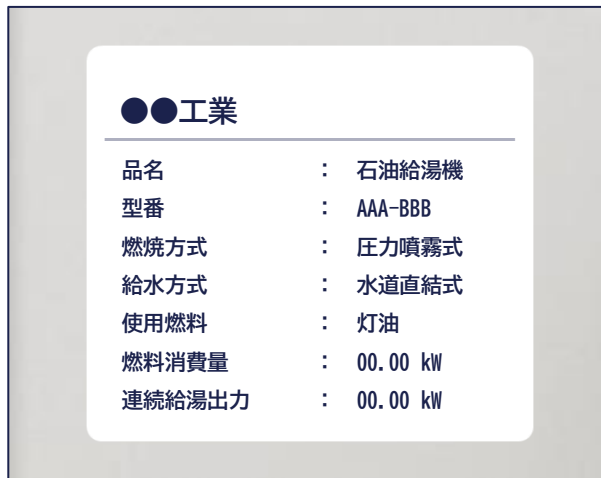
●●工業

| 品名 | : | 石油給湯機 |
|---|---|---|
| 型番 | : | AAA-BBB |
| 燃焼方式 | : | 圧力噴霧式 |
| 給水方式 | : | 水道直結式 |
| 使用燃料 | : | 灯油 |
| 燃料消費量 | : | 00.00 kW |
| 連続給湯出力 | : | 00.00 kW |